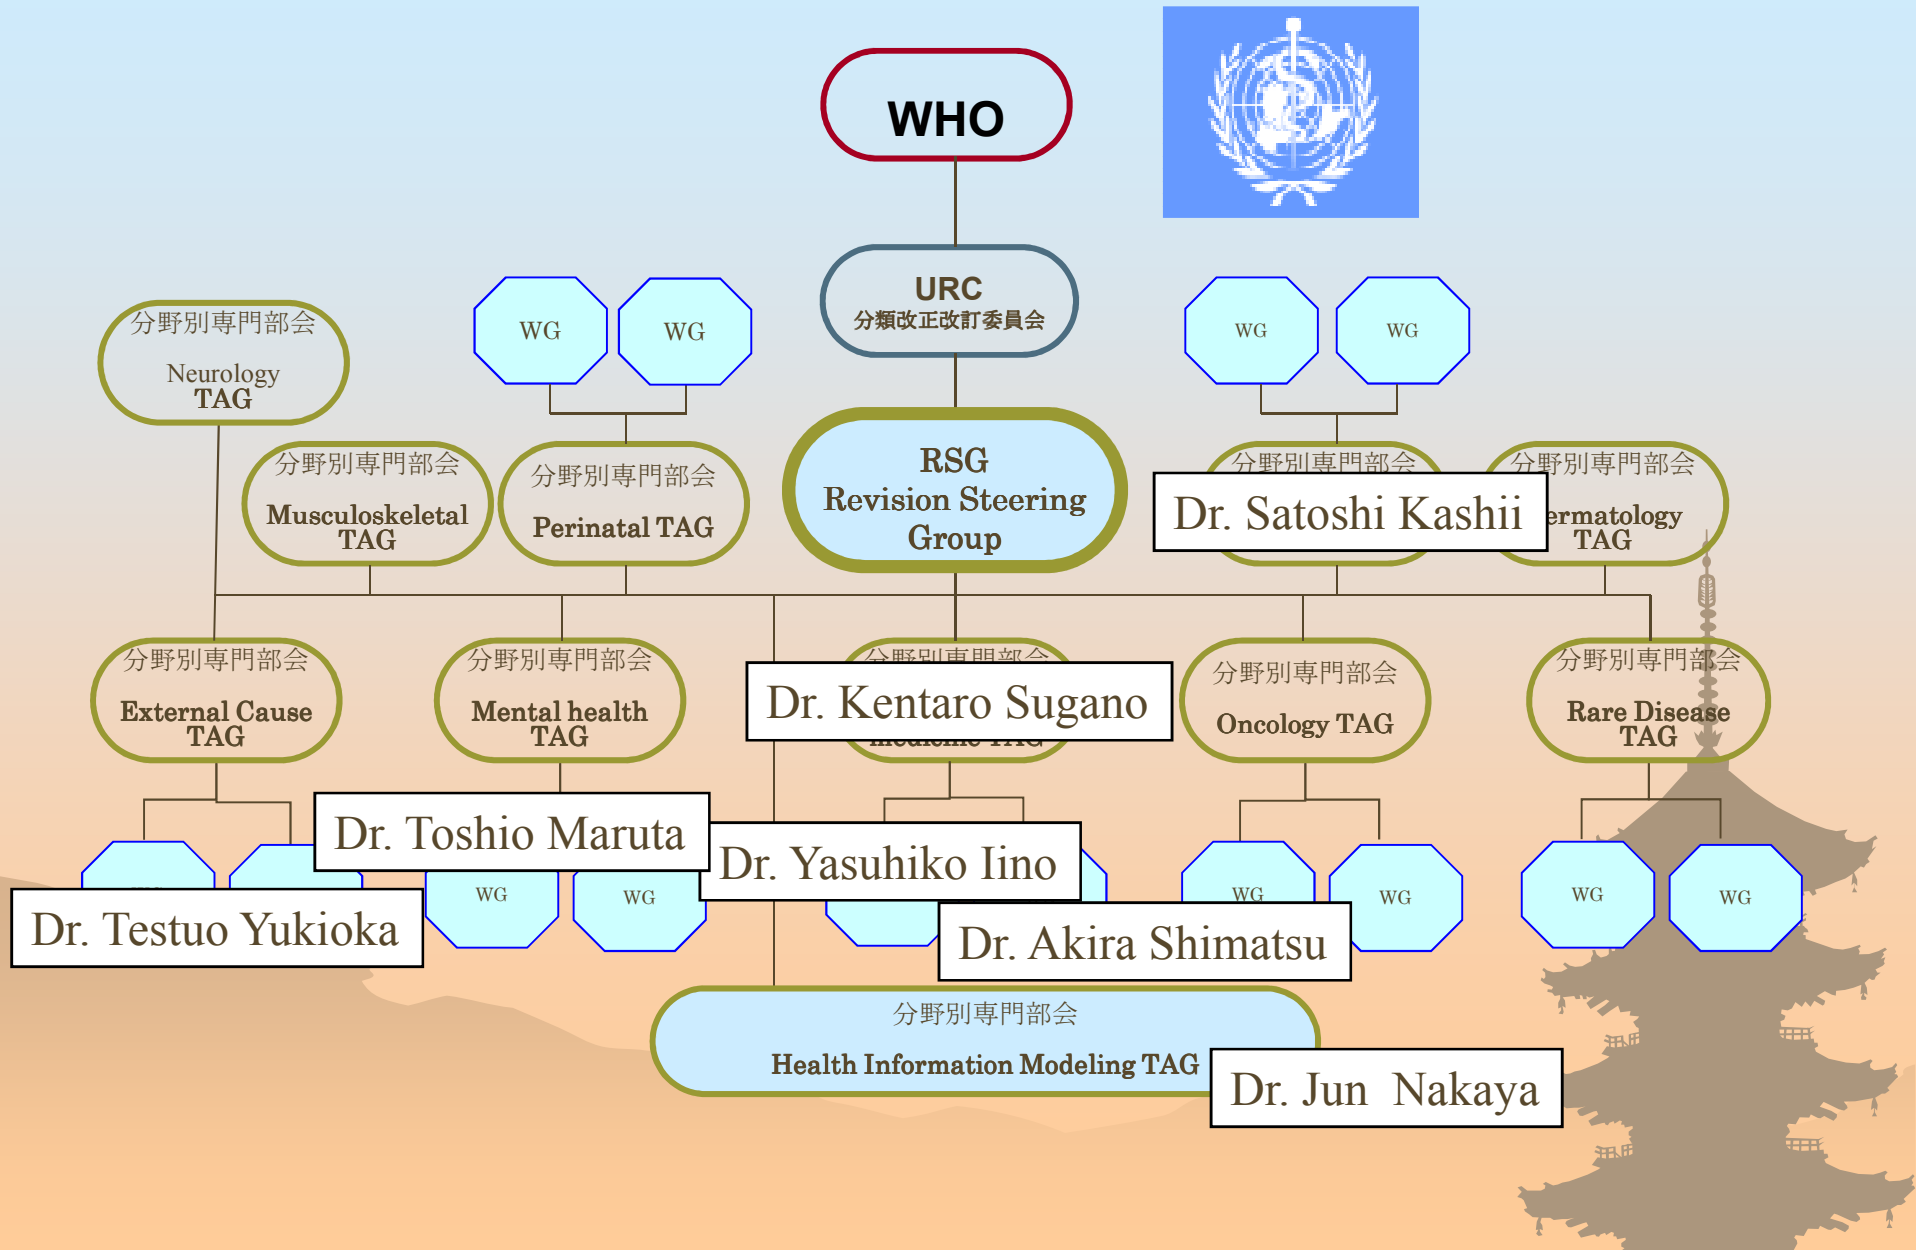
WHO

URC
分類改正改訂委員会

WG WG

WG WG

分野別専門部会
Neurology TAG

分野別専門部会
Musculoskeletal TAG

分野別専門部会
Perinatal TAG

RSG
Revision Steering Group

分野別専門部会

Dr. Satoshi Kashii

分野別専門部会
ermatology TAG

分野別専門部会
External Cause TAG

分野別専門部会
Mental health TAG

分野別専門部会

Dr. Kentaro Sugano

分野別専門部会
Oncology TAG

分野別専門部会
Rare Disease TAG

Dr. Toshio Maruta

Dr. Yasuhiko Iino

Dr. Testuo Yukioka

WG WG

WG WG

Dr. Akira Shimatsu

WG WG

分野別専門部会
Health Information Modeling TAG

Dr. Jun Nakaya